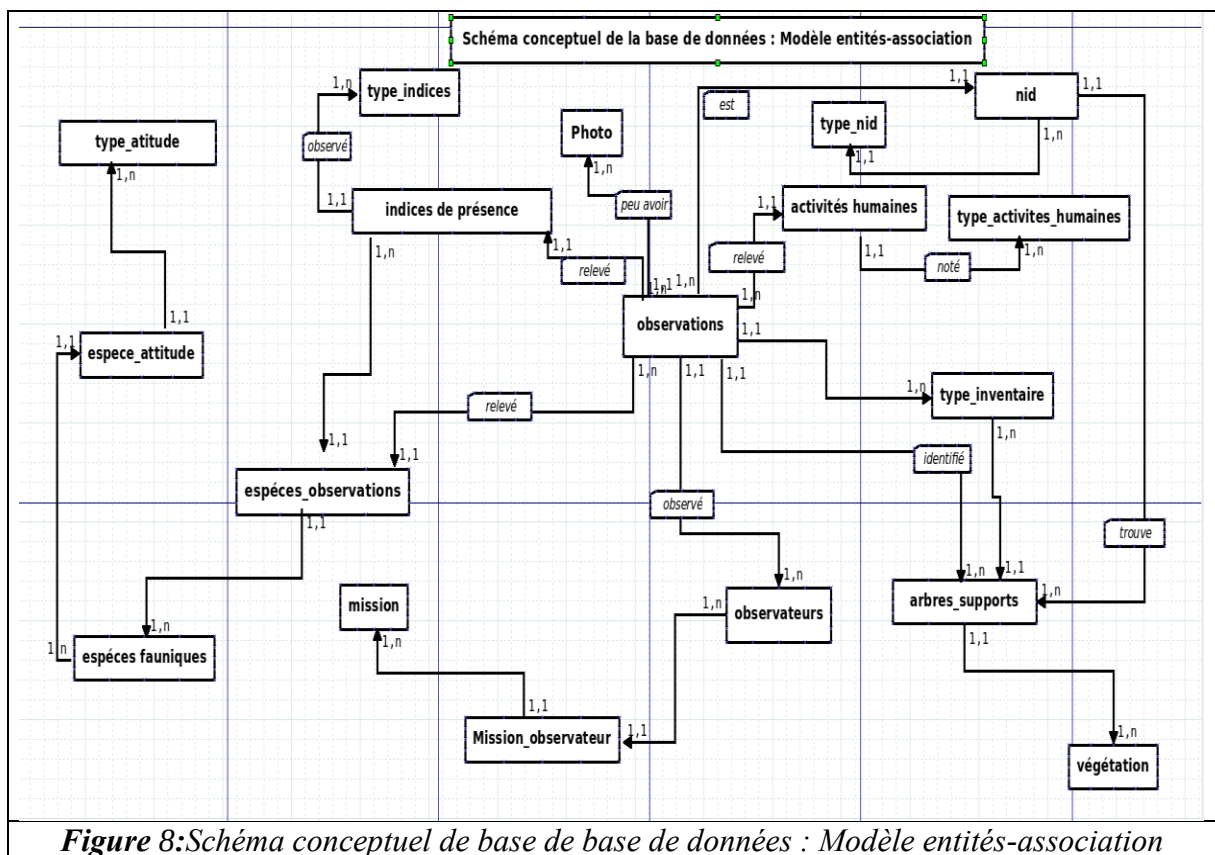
Schéma conceptuel de la base de données : Modèle entités-association

type_indices
1,n
observé
1,1
indices de présence
1,n

type_atitude
1,n
1,1
1,1
espece_attitude

Photo
1,1
peu avoir

est
1,1
nid
1,1
type_nid
1,1
1,n

activités humaines
1,1
relevé
1,n
type_activites_humaines
1,1
noté
1,n

1,1
relevé
1,1 1,1 1,n
observations
1,1
1,n 1,1 1,1

type_inventaire
1,n
1,n

relevé
1,1
1,1
espéces_observations
1,1

observé
identifié
trouve

1,n
espéces fauniques
1,n

mission
1,n

1,n
observateurs
1,n

1,1
Mission_observateur
1,1

1,n 1,1
arbres_supports
1,n
1,1

1,n
végétation

Figure 8:Schéma conceptuel de base de base de données : Modèle entités-association